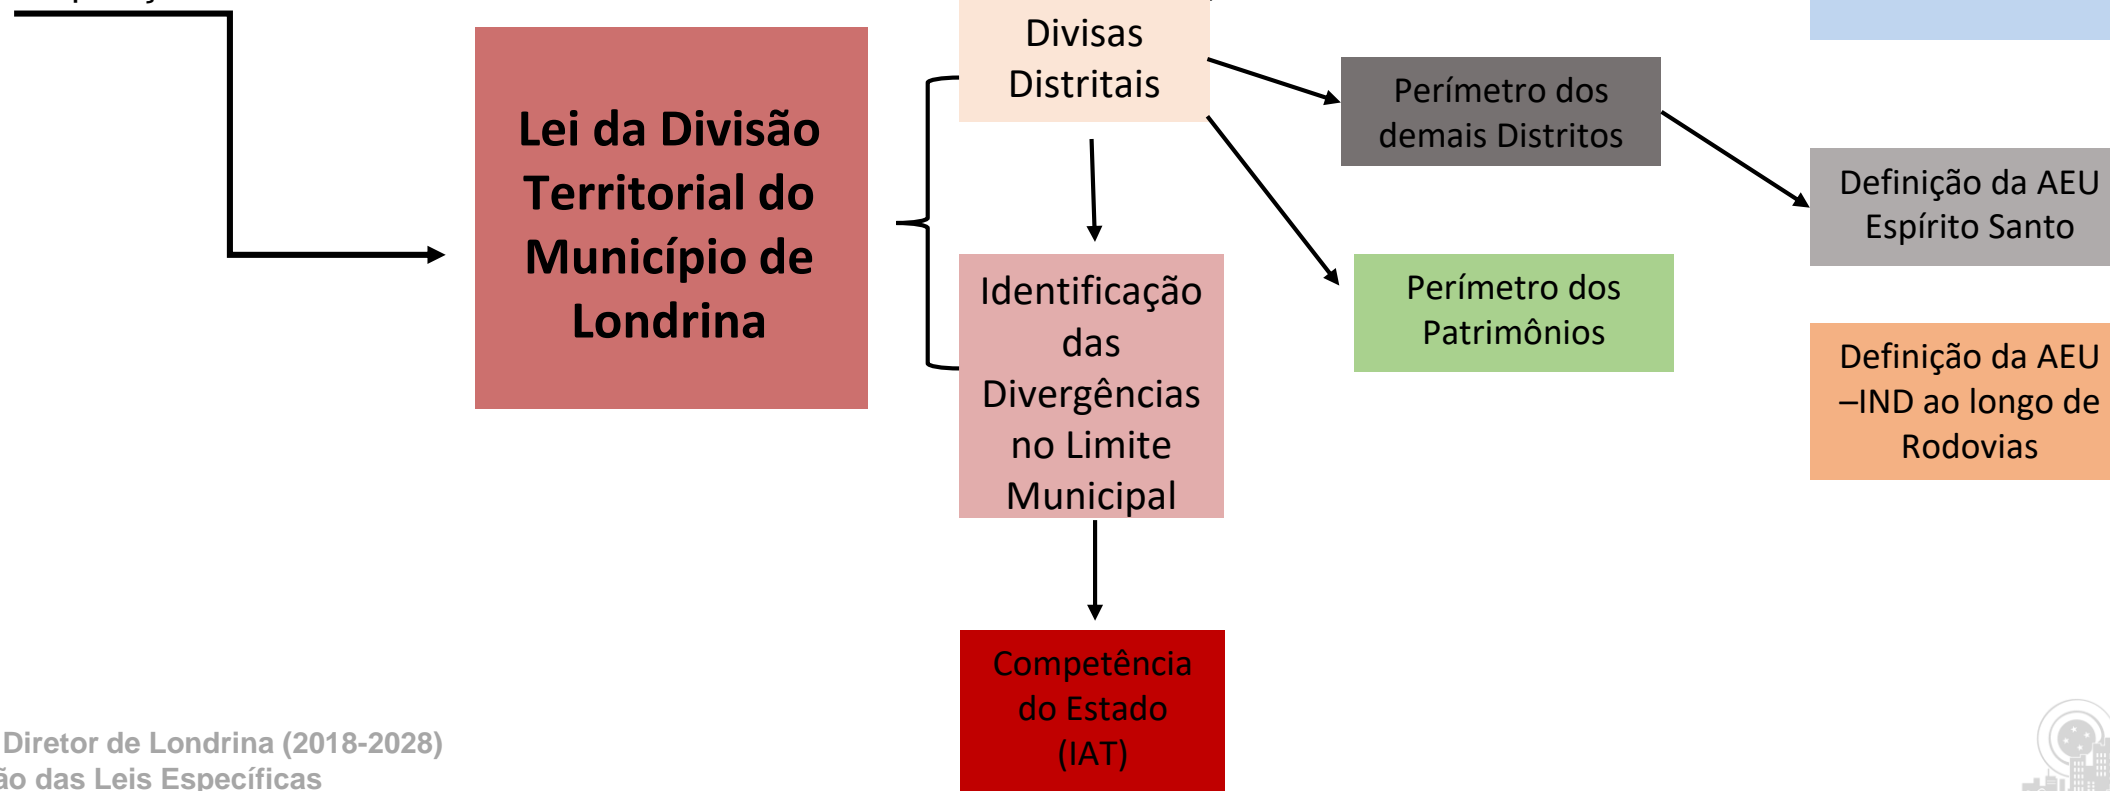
Lei da Divisão Territorial do Município de Londrina

Divisas Distritais

Identificação das Divergências no Limite Municipal

Competência do Estado (IAT)

Perímetro dos demais Distritos

Perímetro dos Patrimônios

Definição da AEU Espírito Santo

Definição da AEU –IND ao longo de Rodovias

Diretor de Londrina (2018-2028)
ão das Leis Específicas